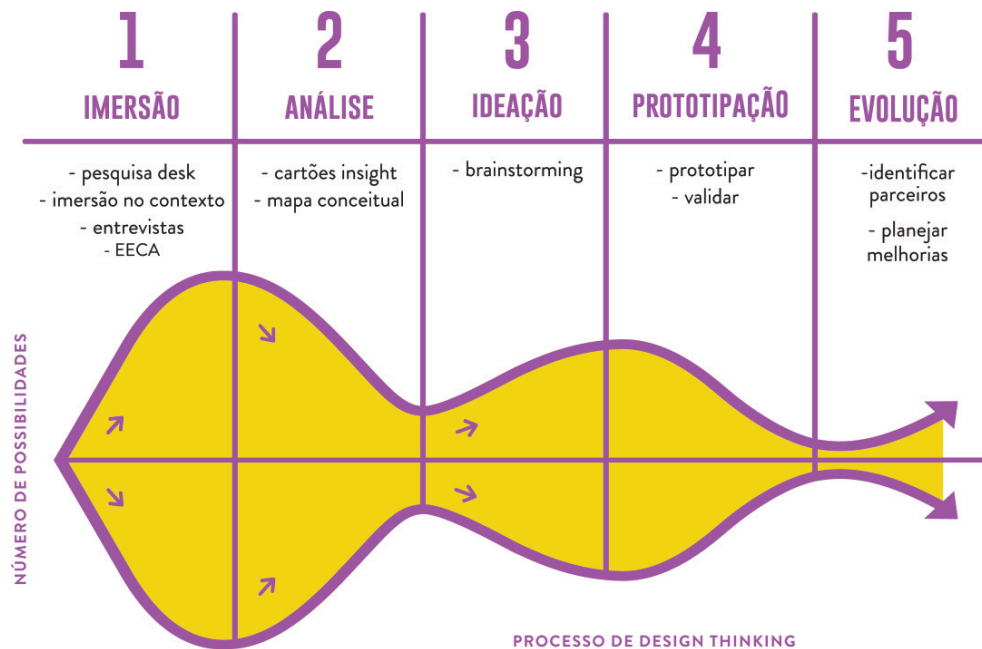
1
IMERSÃO

2
ANÁLISE

3
IDEAÇÃO

4
PROTOTIPAÇÃO

5
EVOLUÇÃO

- pesquisa desk
- imersão no contexto
- entrevistas
- EECA

- cartões insight
- mapa conceitual

- brainstorming

- prototipar
- validar

-identificar parceiros
- planejar melhorias

NÚMERO DE POSSIBILIDADES

PROCESSO DE DESIGN THINKING